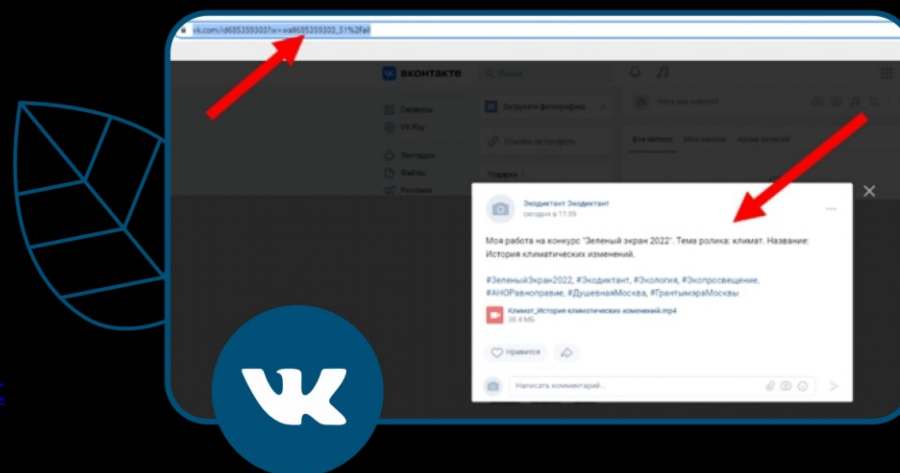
vk.com/id685359303?w=wall685359303_51%2Fall

ВКОНТАКТЕ

Поиск

Сервисы

VK Pay

Загрузить фотографию

Что у вас нового?

Все записи

Мои записи

Архив записей

Экодиктант Экодиктант
сегодня в 11:59

Моя работа на конкурс "Зеленый экран 2022". Тема ролика: климат. Название: История климатических изменений.

#ЗеленыйЭкран2022, #Экодиктант, #Экология, #Экопросвещение, #АНОРавноправие, #ДушевнаяМосква, #ГрантымэраМосквы

Климат_История климатических изменений.mp4
39.4 МБ

Нравится

Написать комментарий...